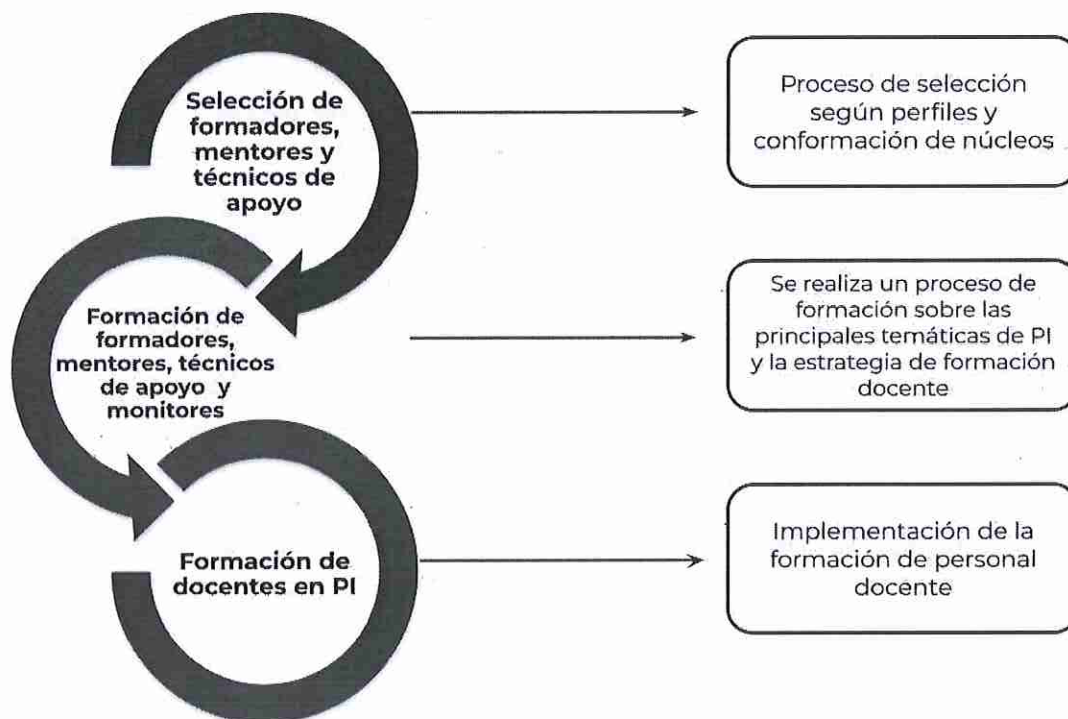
Selección de formadores, mentores y técnicos de apoyo

Proceso de selección según perfiles y conformación de núcleos

Formación de formadores, mentores, técnicos de apoyo y monitores

Se realiza un proceso de formación sobre las principales temáticas de PI y la estrategia de formación docente

Formación de docentes en PI

Implementación de la formación de personal docente